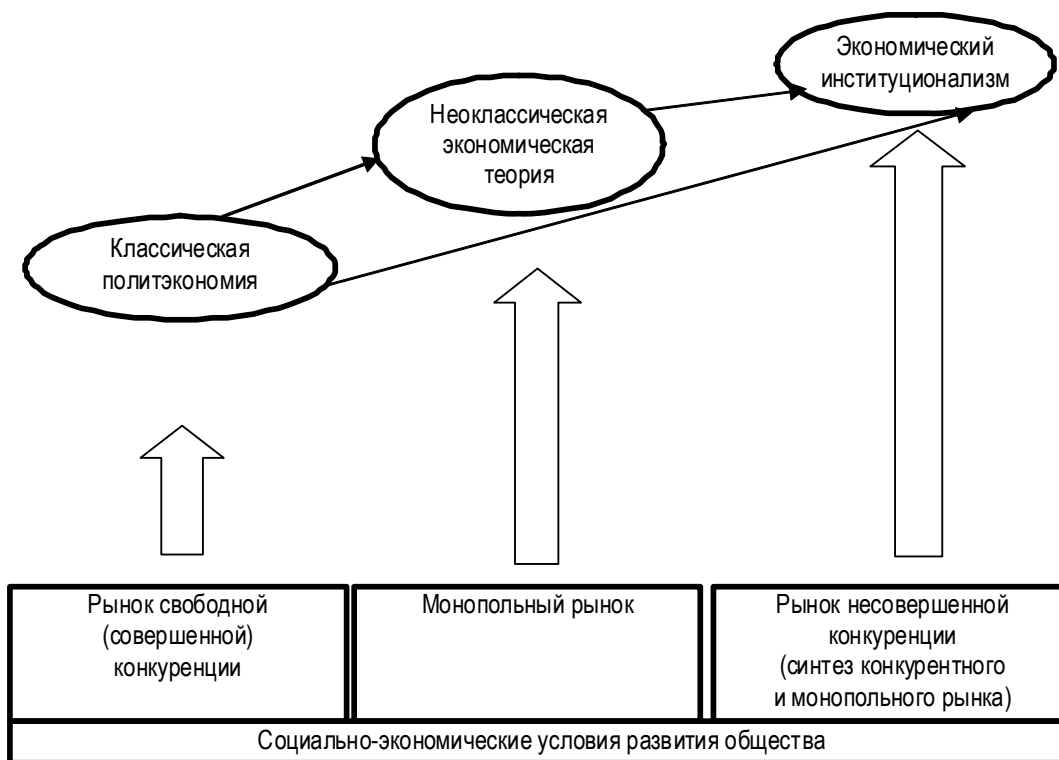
Экономический институционализм

Неоклассическая экономическая теория

Классическая политэкономия

Рынок свободной (совершенной) конкуренции

Монопольный рынок

Рынок несовершенной конкуренции (синтез конкурентного и монопольного рынка)

Социально-экономические условия развития общества